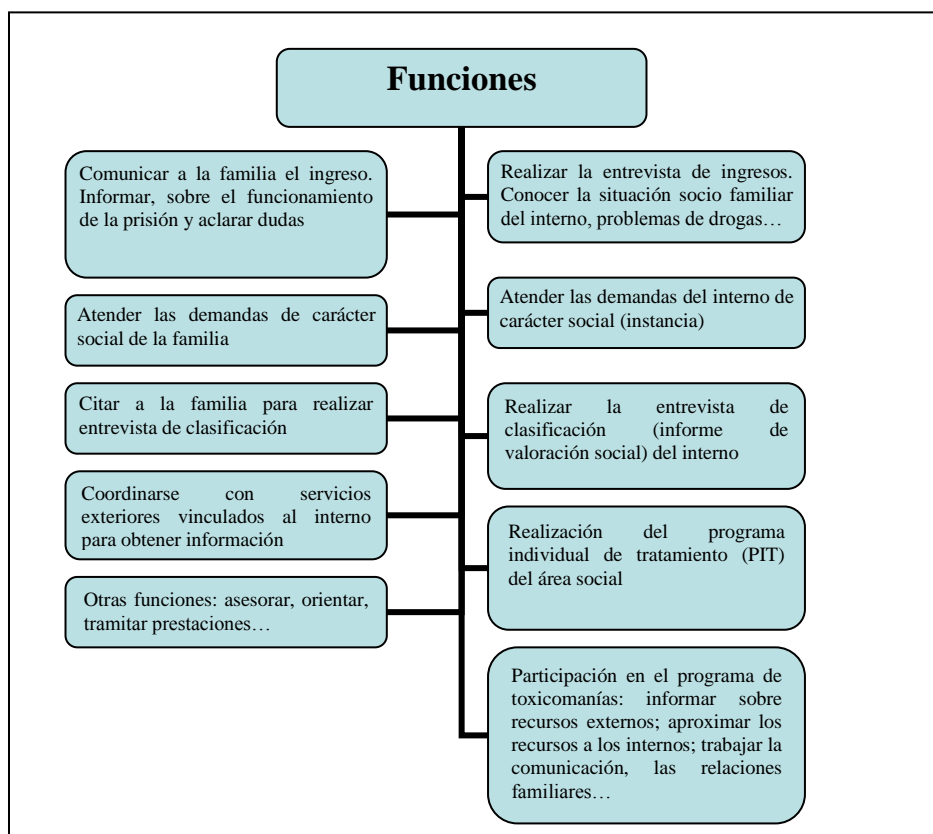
Funciones

Comunicar a la familia el ingreso. Informar, sobre el funcionamiento de la prisión y aclarar dudas

Atender las demandas de carácter social de la familia

Citar a la familia para realizar entrevista de clasificación

Coordinarse con servicios exteriores vinculados al interno para obtener información

Otras funciones: asesorar, orientar, tramitar prestaciones…

Realizar la entrevista de ingresos. Conocer la situación socio familiar del interno, problemas de drogas…

Atender las demandas del interno de carácter social (instancia)

Realizar la entrevista de clasificación (informe de valoración social) del interno

Realización del programa individual de tratamiento (PIT) del área social

Participación en el programa de toxicomanías: informar sobre recursos externos; aproximar los recursos a los internos; trabajar la comunicación, las relaciones familiares…